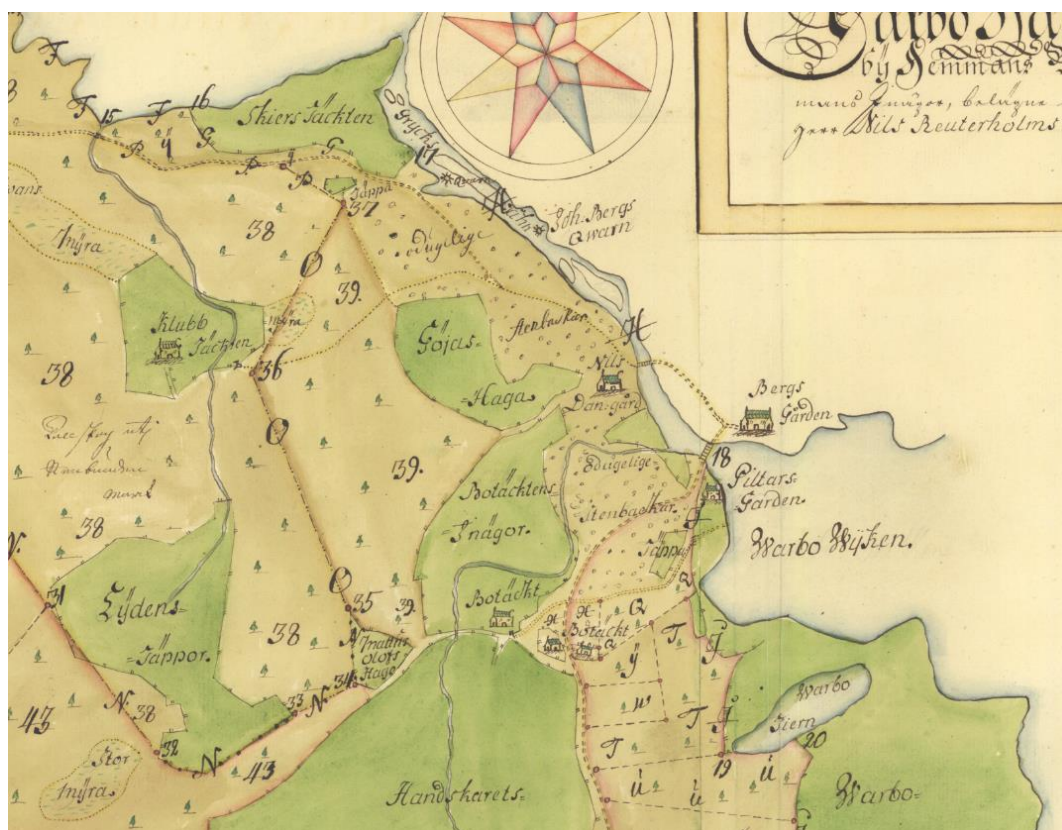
Warbo
by Hemmans
mand ängar, belägna
Nils Reuterholms

F
15
F
16
Skiers Täckten
Grycks
Gäppa
37
Joh. Bergs Qwarn
38
Insyra
Odugelige
39.
Klubb Täckten
Gojas Haga
Stenbackar
Nils
Dan gård
Bergs Gården
36
38
39.
18
Piltars Gården
38
Botacktens Inägor.
Odugelige
Stenbackar
Warbo Wyken.
Lydens Tappor.
38
35
Botackt
Botackt
Mattis Olofs Hage
43
N
38
34
33
Stor Insyra
N
43
Warbo Tiern
20
19
Handskarets
Warbo